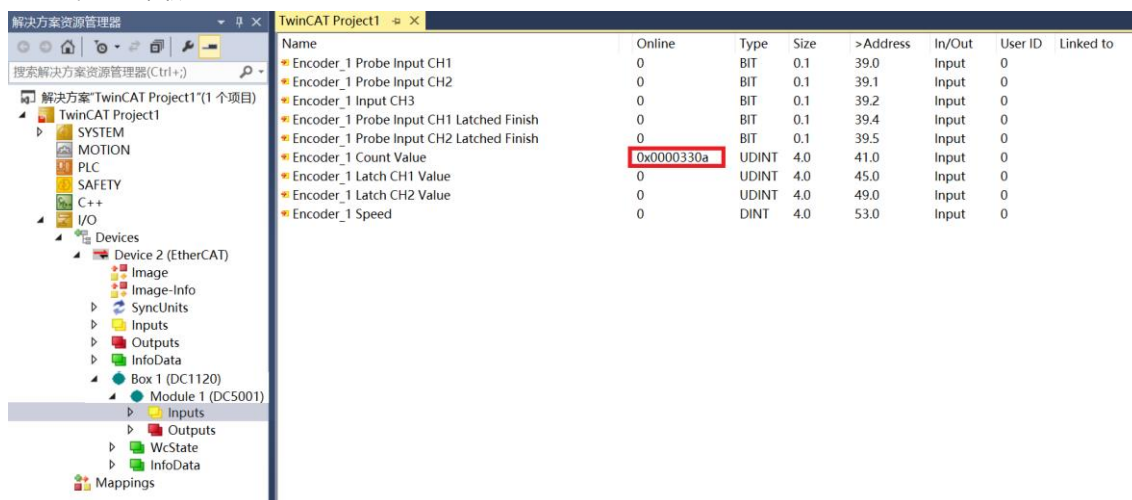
解决方案资源管理器

搜索解决方案资源管理器(Ctrl+;)

解决方案"TwinCAT Project1"(1 个项目)
TwinCAT Project1
SYSTEM
MOTION
PLC
SAFETY
C++
I/O
Devices
Device 2 (EtherCAT)
Image
Image-Info
SyncUnits
Inputs
Outputs
InfoData
Box 1 (DC1120)
Module 1 (DC5001)
Inputs
Outputs
WcState
InfoData
Mappings

TwinCAT Project1

| Name | Online | Type | Size | >Address | In/Out | User ID | Linked to |
|---|---|---|---|---|---|---|---|
| Encoder_1 Probe Input CH1 | 0 | BIT | 0.1 | 39.0 | Input | 0 | |
| Encoder_1 Probe Input CH2 | 0 | BIT | 0.1 | 39.1 | Input | 0 | |
| Encoder_1 Input CH3 | 0 | BIT | 0.1 | 39.2 | Input | 0 | |
| Encoder_1 Probe Input CH1 Latched Finish | 0 | BIT | 0.1 | 39.4 | Input | 0 | |
| Encoder_1 Probe Input CH2 Latched Finish | 0 | BIT | 0.1 | 39.5 | Input | 0 | |
| Encoder_1 Count Value | 0x0000330a | UDINT | 4.0 | 41.0 | Input | 0 | |
| Encoder_1 Latch CH1 Value | 0 | UDINT | 4.0 | 45.0 | Input | 0 | |
| Encoder_1 Latch CH2 Value | 0 | UDINT | 4.0 | 49.0 | Input | 0 | |
| Encoder_1 Speed | 0 | DINT | 4.0 | 53.0 | Input | 0 | |